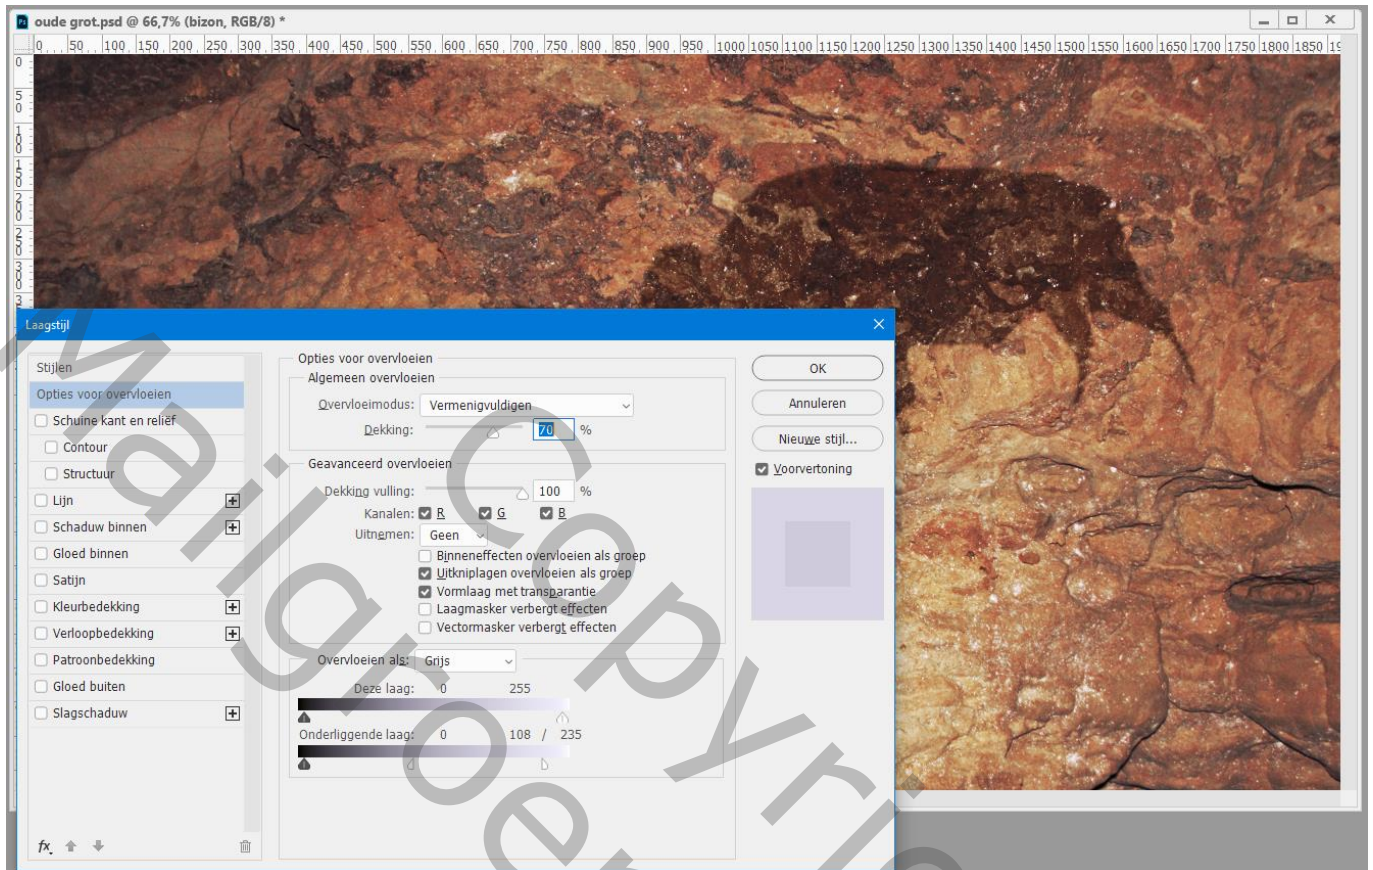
oude grot.psd @ 66,7% (bizon, RGB/8) *

0 50 100 150 200 250 300 350 400 450 500 550 600 650 700 750 800 850 900 950 1000 1050 1100 1150 1200 1250 1300 1350 1400 1450 1500 1550 1600 1650 1700 1750 1800 1850

Laagstijl

Stijlen
Opties voor overvloeien
Schuine kant en reliëf
Contour
Structuur
Lijn
Schaduw binnen
Gloed binnen
Satijn
Kleurbedekking
Verloopbedekking
Patroonbedekking
Gloed buiten
Slagschaduw

fx

Opties voor overvloeien
Algemeen overvloeien
Overvloeimodus: Vermenigvuldigen
Dekking: 70 %

Geavanceerd overvloeien
Dekking vulling: 100 %
Kanalen: R G B
Uitnemen: Geen
Binneneffecten overvloeien als groep
Uitkniplagen overvloeien als groep
Vormlaag met transparantie
Laagmasker verbergt effecten
Vectormasker verbergt effecten

Overvloeien als: Grijs
Deze laag: 0 255
Onderliggende laag: 0 108 / 235

OK
Annuleren
Nieuwe stijl...
Voorvertoning

Mailgoed Copyright